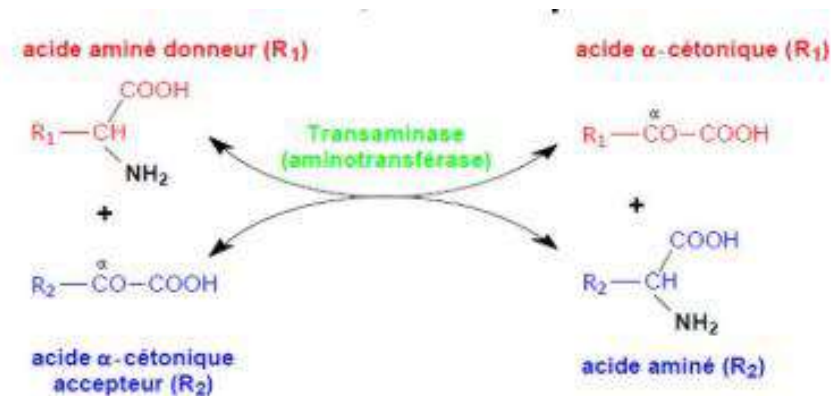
acide aminé donneur ($R_1$)

COOH
$R_1$ — CH
NH$_2$

+

α
$R_2$ — CO — COOH

acide α-cétonique accepteur ($R_2$)

Transaminase (aminotransférase)

acide α-cétonique ($R_1$)

α
$R_1$ — CO — COOH

+

COOH
$R_2$ — CH
NH$_2$

acide aminé ($R_2$)